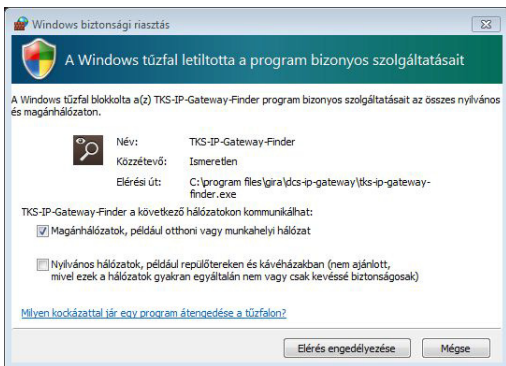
Windows biztonsági riasztás

A Windows tűzfal letiltotta a program bizonyos szolgáltatásait

A Windows tűzfal blokkolta a(z) TKS-IP-Gateway-Finder program bizonyos szolgáltatásait az összes nyilvános és magánhálózaton.

Név: TKS-IP-Gateway-Finder
Közzétevő: Ismeretlen
Elérési út: C:\program files\gira\dcs-ip-gateway\tks-ip-gateway-finder.exe

TKS-IP-Gateway-Finder a következő hálózatokon kommunikálhat:

Magánhálózatok, például otthoni vagy munkahelyi hálózat

Nyilvános hálózatok, például repülőtereken és kávéházakban (nem ajánlott, mivel ezek a hálózatok gyakran egyáltalán nem vagy csak kevéssé biztonságosak)

Milyen kockázattal jár egy program átengedése a tűzfalon?

Elérés engedélyezése Mégse